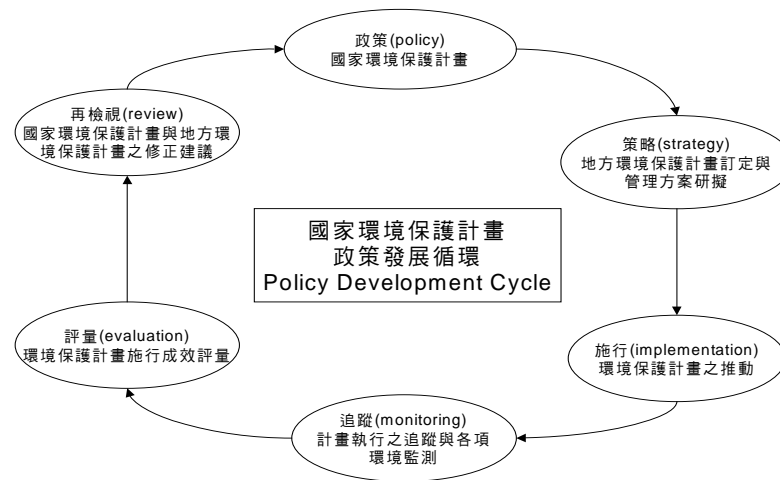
政策(policy)
國家環境保護計畫

策略(strategy)
地方環境保護計畫訂定與管理方案研擬

施行(implementation)
環境保護計畫之推動

追蹤(monitoring)
計畫執行之追蹤與各項環境監測

評量(evaluation)
環境保護計畫施行成效評量

再檢視(review)
國家環境保護計畫與地方環境保護計畫之修正建議

國家環境保護計畫
政策發展循環
Policy Development Cycle